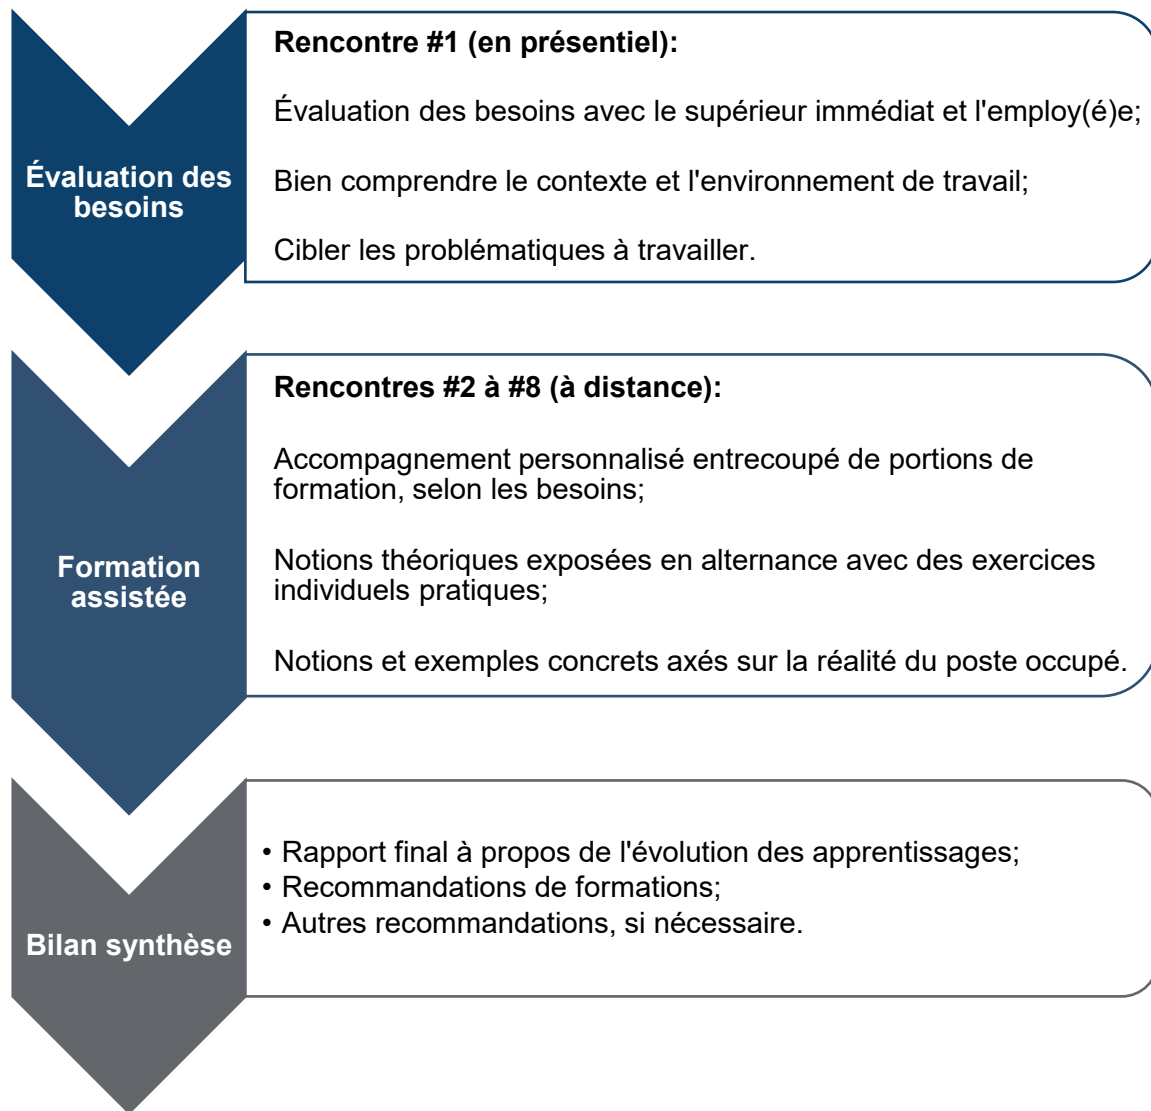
Évaluation des besoins

Rencontre #1 (en présentiel):

Évaluation des besoins avec le supérieur immédiat et l'employ(é)e;

Bien comprendre le contexte et l'environnement de travail;

Cibler les problématiques à travailler.

Formation assistée

Rencontres #2 à #8 (à distance):

Accompagnement personnalisé entrecoupé de portions de formation, selon les besoins;

Notions théoriques exposées en alternance avec des exercices individuels pratiques;

Notions et exemples concrets axés sur la réalité du poste occupé.

Bilan synthèse

• Rapport final à propos de l'évolution des apprentissages;
• Recommandations de formations;
• Autres recommandations, si nécessaire.